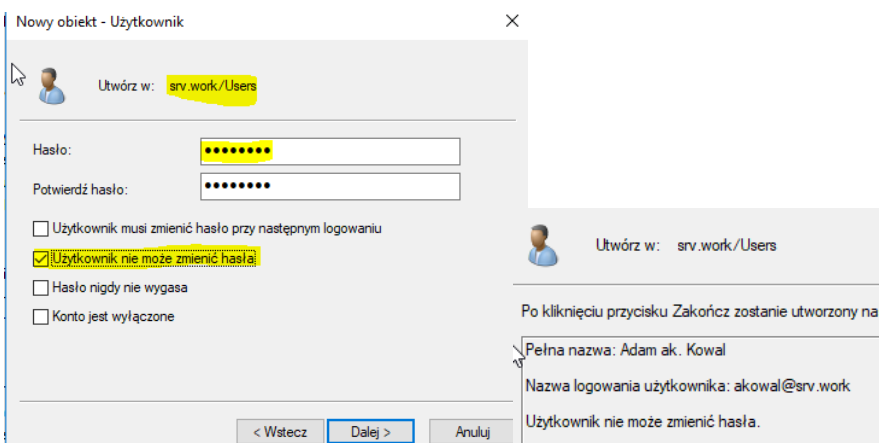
Nowy obiekt - Użytkownik

Utwórz w: srv.work/Users

Hasło: ••••••••

Potwierdź hasło: ••••••••

Użytkownik musi zmienić hasło przy następnym logowaniu

Użytkownik nie może zmienić hasła

Hasło nigdy nie wygasa

Konto jest wyłączone

< Wstecz

Dalej >

Anuluj

Utwórz w: srv.work/Users

Po kliknięciu przycisku Zakończ zostanie utworzony na

Pełna nazwa: Adam ak. Kowal

Nazwa logowania użytkownika: akowal@srv.work

Użytkownik nie może zmienić hasła.